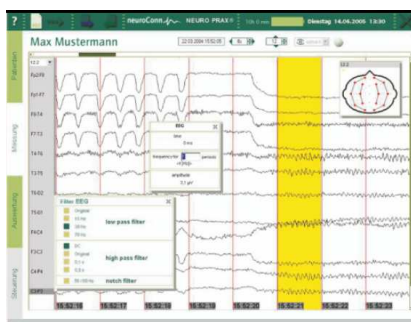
?
neuroConn NEURO PRAX®
Dienstag 14.06.2005 13:30
Max Mustermann
Patienten
Messung
Auswertung
Steuerung
Fp2/F8
Fp1-F7
F8-T4
F7-T3
T4-T6
T3-T5
T6-O2
T5-O1
F4-C4
F3-C3
C4-P4
C3-P3
EEG
time
0 ms
frequency/sec
periode
amplitude
Filter EEG
low pass filter
high pass filter
notch filter
16:52:16
16:52:17
16:52:18
16:52:19
16:52:20
16:52:21
16:52:22
16:52:23
10-20